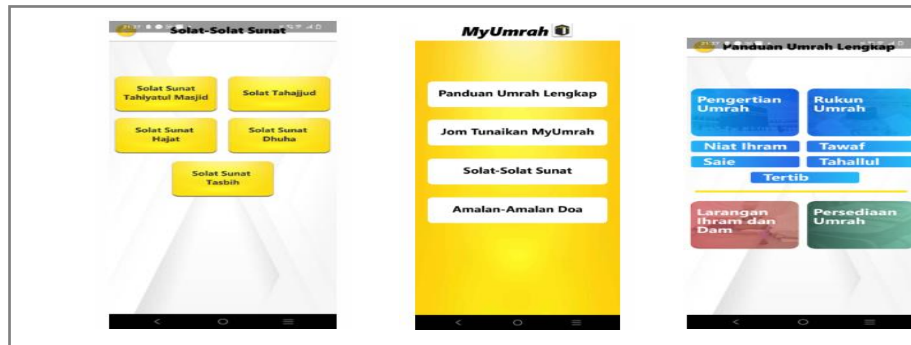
Solat-Solat Sunat

Solat Sunat Tahiyatul Masjid

Solat Tahajjud

Solat Sunat Hajat

Solat Sunat Dhuha

Solat Sunat Tasbih

MyUmrah

Panduan Umrah Lengkap

Jom Tunaikan MyUmrah

Solat-Solat Sunat

Amalan-Amalan Doa

Panduan Umrah Lengkap

Pengertian Umrah

Rukun Umrah

Niat Ihram

Tawaf

Saie

Tahallul

Tertib

Larangan Ihram dan Dam

Persediaan Umrah